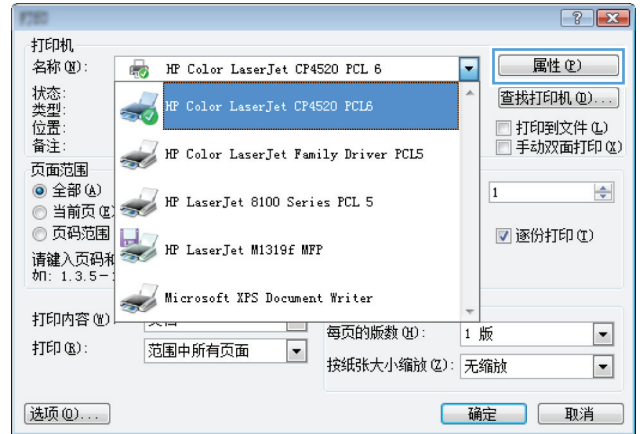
打印

? X

打印机
名称(N): HP Color LaserJet CP4520 PCL 6
属性(P)

状态:
类型:
位置:
备注:

HP Color LaserJet CP4520 PCL6
HP Color LaserJet Family Driver PCL5
HP LaserJet 8100 Series PCL 5
HP LaserJet M1319f MFP
Microsoft XPS Document Writer

查找打印机(D)...
打印到文件(L)
手动双面打印(X)

页面范围
全部(A)
当前页(E)
页码范围

1

逐份打印(T)

请键入页码和
如: 1.3.5-

打印内容(W)
打印(R): 范围中所有页面

每页的版数(H): 1 版
按纸张大小缩放(Z): 无缩放

选项(O)...
确定
取消